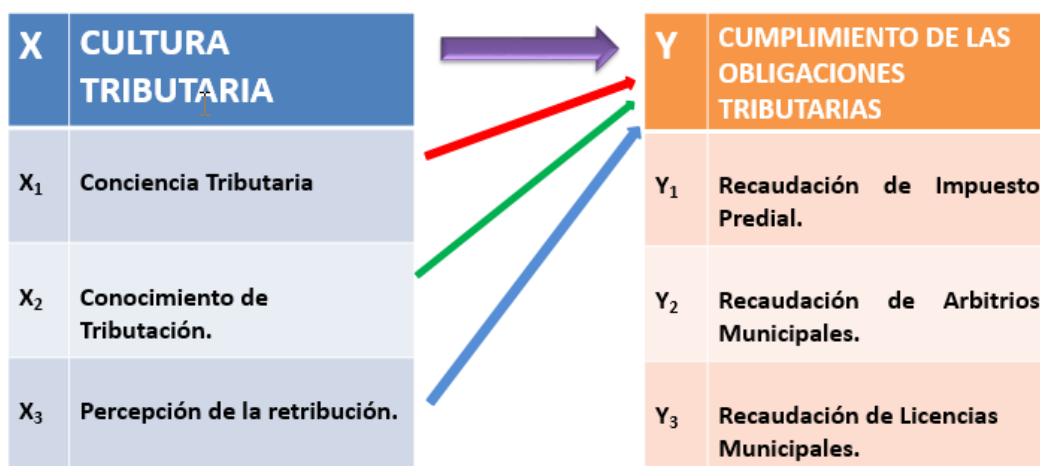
| X | CULTURA TRIBUTARIA |
|---|---|
| $X_1$ | Conciencia Tributaria |
| $X_2$ | Conocimiento de Tributación. |
| $X_3$ | Percepción de la retribución. |

| Y | CUMPLIMIENTO DE LAS OBLIGACIONES TRIBUTARIAS |
|---|---|
| $Y_1$ | Recaudación de Impuesto Predial. |
| $Y_2$ | Recaudación de Arbitrios Municipales. |
| $Y_3$ | Recaudación de Licencias Municipales. |